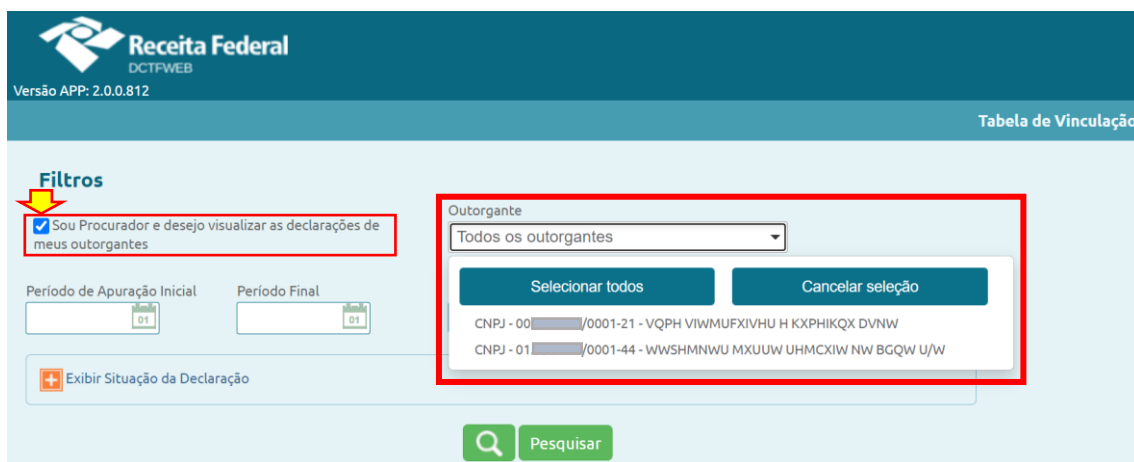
Receita Federal
DCTFWEB
Versão APP: 2.0.0.812

Tabela de Vinculação

Filtros

Sou Procurador e desejo visualizar as declarações de meus outorgantes

Outorgante
Todos os outorgantes

Selecionar todos
Cancelar seleção

CNPJ - 00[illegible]/0001-21 - VQPH VIWMUFXIVHU H KXPHIKQX DVNW
CNPJ - 01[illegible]/0001-44 - WWSHMNWU MXUUW UHMCXIW NW BGQW U/W

Período de Apuração Inicial
01
Período Final
01

Exibir Situação da Declaração

Pesquisar